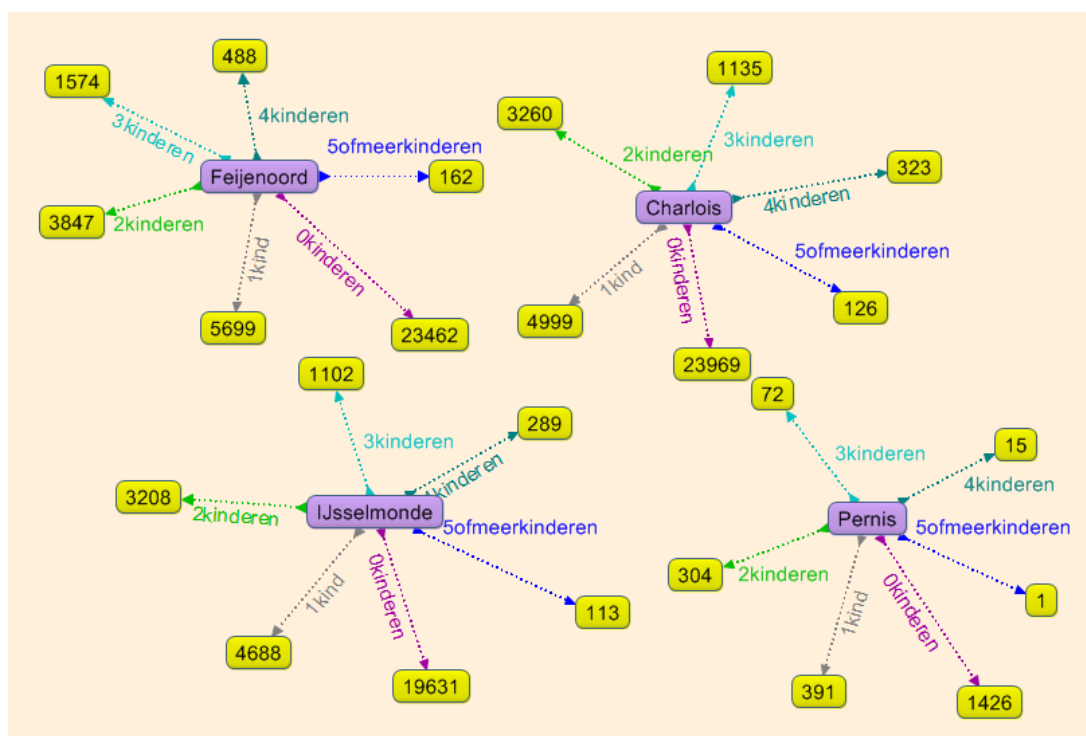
488
1574
4kinderen
3kinderen
5ofmeerkinderen
Feijenoord
162
3847
2kinderen
1kind
0kinderen
5699
23462

1135
3260
3kinderen
2kinderen
323
Charlois
4kinderen
5ofmeerkinderen
1kind
0kinderen
4999
126
23969

1102
289
3kinderen
4kinderen
3208
2kinderen
IJsselmonde
5ofmeerkinderen
1kind
0kinderen
113
4688
19631

72
3kinderen
15
4kinderen
Pernis
5ofmeerkinderen
304
2kinderen
1kind
0kinderen
1
391
1426